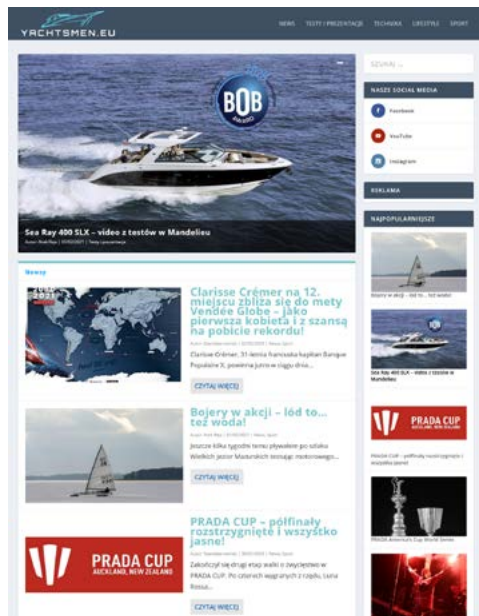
YACHTSMEN.EU

NEWS TESTY I PREZENTACJE TECHNIKA LIFESTYLE SPORT

SZUKAJ ...

BOB

Sea Ray 400 SLX – video z testów w Mandelieu

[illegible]

NASZE SOCIAL MEDIA

Facebook

YouTube

Instagram

REKLAMA

NAJPOPULARNIEJSZE

Bojery w akcji – lód to... też woda!

Sea Ray 400 SLX – video z testów w Mandelieu

PRADA CUP

PRADA CUP – półfinały rozstrzygnięte i wszystko jasne!

PRADA America's Cup World Series

News

Clarisse Crémer na 12. miejscu zbliża się do mety Vendée Globe – jako pierwsza kobieta i z szansą na pobicie rekordu!

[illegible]

Clarisse Crémer, 31-letnia francuska kapitan Banque Populaire X, powinna jutro w ciągu dnia...

CZYTAJ WIĘCEJ

Bojery w akcji – lód to... też woda!

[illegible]

Jeszcze kilka tygodni temu pływałem po szlaku Wielkich Jezior Mazurskich łosiując motorowego...

CZYTAJ WIĘCEJ

PRADA CUP – półfinały rozstrzygnięte i wszystko jasne!

PRADA CUP AUCKLAND, NEW ZEALAND

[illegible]

Zakończył się drugi etap walki o zwycięstwo w PRADA CUP. Po czterech wygranych z rzędu, Luna Rossa...

CZYTAJ WIĘCEJ